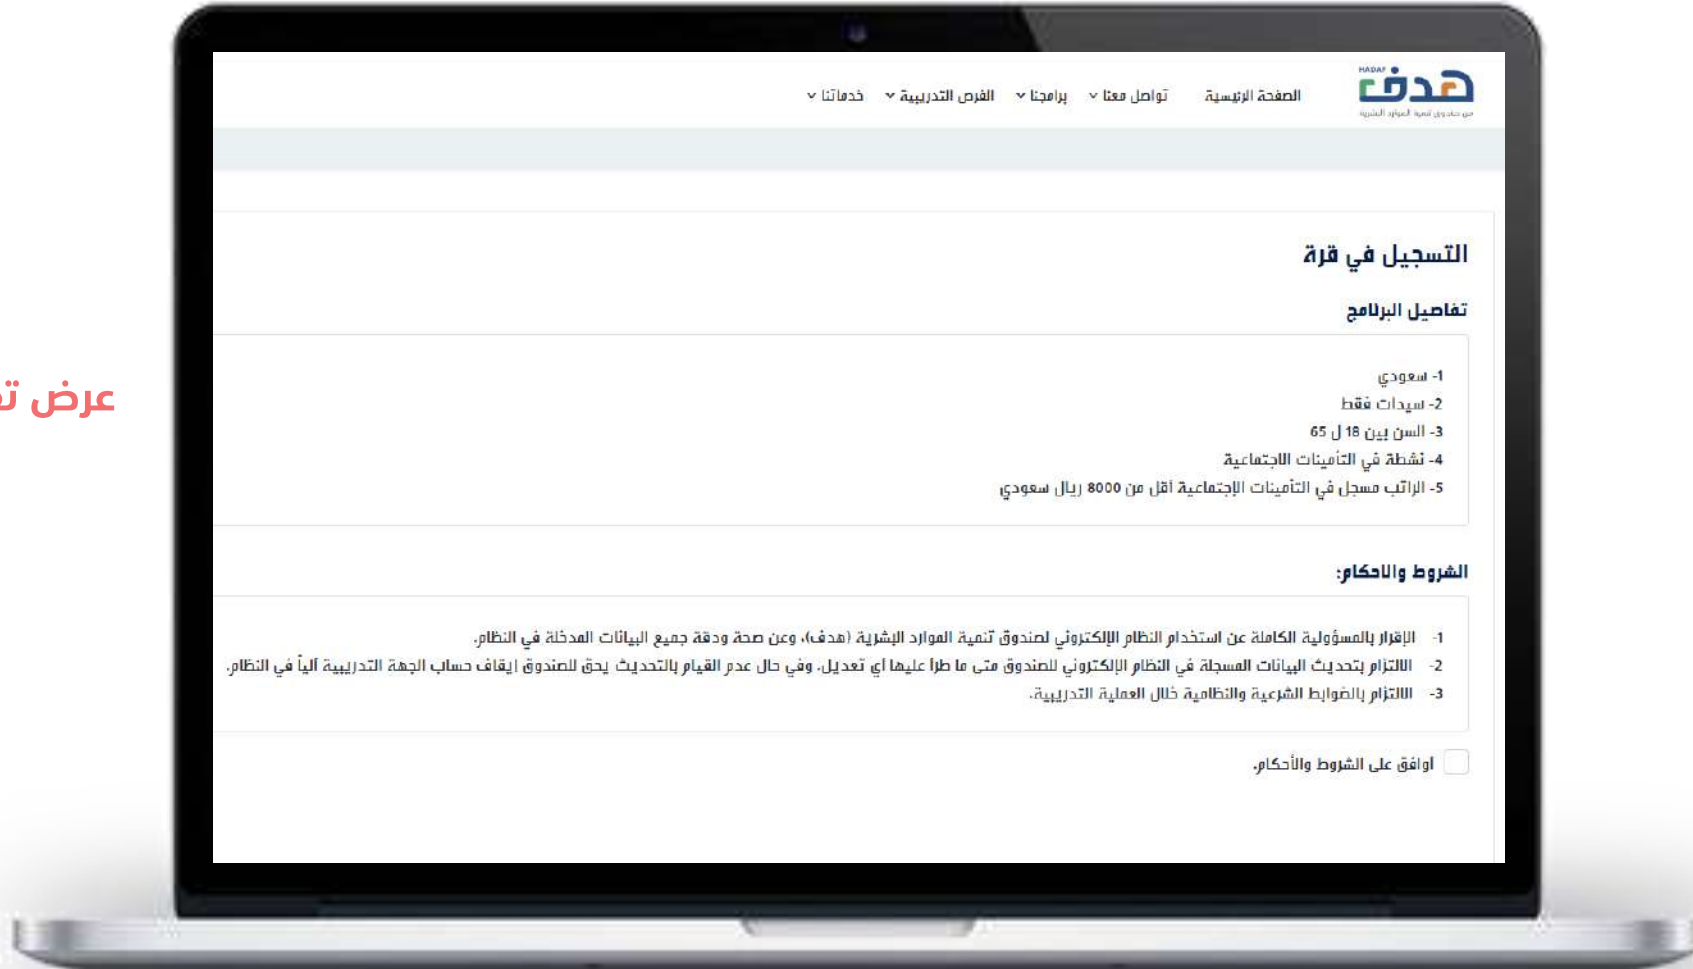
HADAF
هدف
من صندوق تنمية الموارد البشرية

الصفحة الرئيسية
تواصل معنا
برامجنا
الفرص التدريبية
خدماتنا

عرض ت

التسجيل في قرة

تفاصيل البرنامج

1- سعودي
2- سيدات فقط
3- السن بين 18 ل 65
4- نشطة في التأمينات الاجتماعية
5- الراتب مسجل في التأمينات الإجتماعية أقل من 8000 ريال سعودي

الشروط والاحكام:

1- الإقرار بالمسؤولية الكاملة عن استخدام النظام الإلكتروني لصندوق تنمية الموارد البشرية (هدف)، وعن صحة ودقة جميع البيانات المدخلة في النظام.
2- الالتزام بتحديث البيانات المسجلة في النظام الإلكتروني للصندوق متى ما طرأ عليها أي تعديل. وفي حال عدم القيام بالتحديث يحق للصندوق إيقاف حساب الجهة التدريبية آلياً في النظام.
3- الالتزام بالضوابط الشرعية والنظامية خلال العملية التدريبية.

اوافق على الشروط والأحكام.